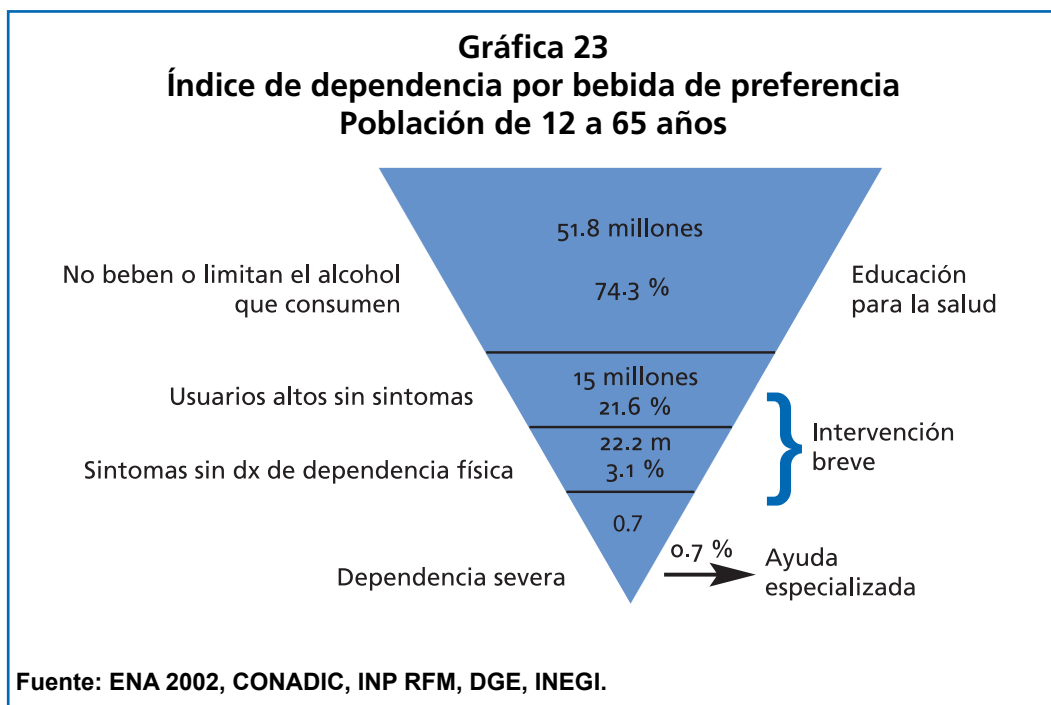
Gráfica 23
Índice de dependencia por bebida de preferencia
Población de 12 a 65 años

51.8 millones

74.3 %

No beben o limitan el alcohol que consumen

Educación para la salud

15 millones
21.6 %

Usuarios altos sin sintomas

22.2 m
3.1 %

Sintomas sin dx de dependencia física

Intervención breve

0.7

0.7 %

Dependencia severa

Ayuda especializada

Fuente: ENA 2002, CONADIC, INP RFM, DGE, INEGI.